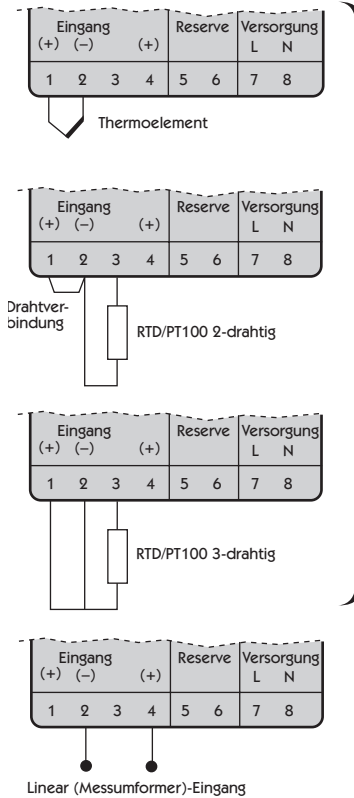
| Eingang (+) (–) (+) | | | | Reserve | | Versorgung L N | |
|---|---|---|---|---|---|---|---|
| 1 | 2 | 3 | 4 | 5 | 6 | 7 | 8 |

Thermoelement

| Eingang (+) (–) (+) | | | | Reserve | | Versorgung L N | |
|---|---|---|---|---|---|---|---|
| 1 | 2 | 3 | 4 | 5 | 6 | 7 | 8 |

Drahtverbindung

RTD/PT100 2-drahtig

| Eingang (+) (–) (+) | | | | Reserve | | Versorgung L N | |
|---|---|---|---|---|---|---|---|
| 1 | 2 | 3 | 4 | 5 | 6 | 7 | 8 |

RTD/PT100 3-drahtig

| Eingang (+) (–) (+) | | | | Reserve | | Versorgung L N | |
|---|---|---|---|---|---|---|---|
| 1 | 2 | 3 | 4 | 5 | 6 | 7 | 8 |

Linear (Messumformer)-Eingang